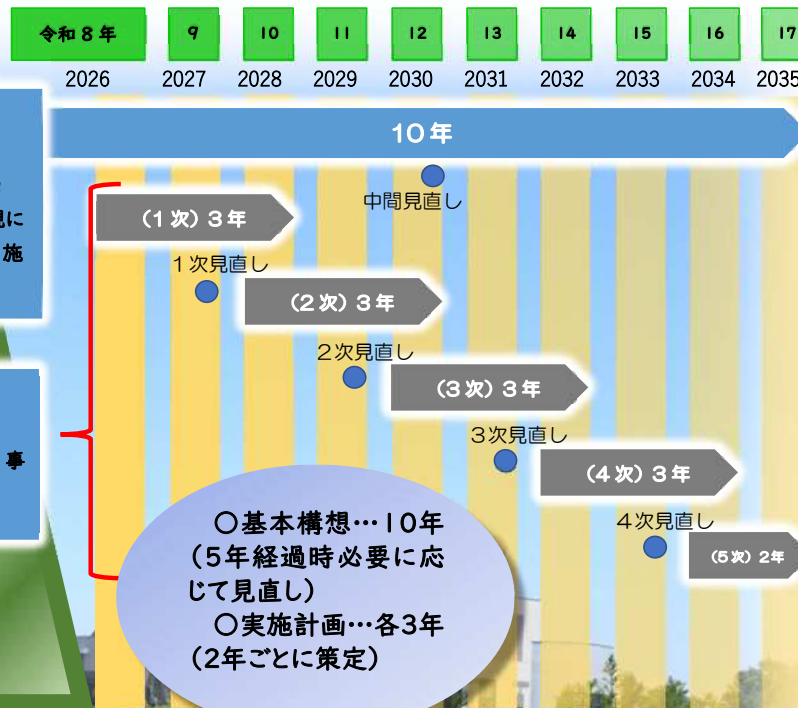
令和８年 9 10 11 12 13 14 15 16 17

2026 2027 2028 2029 2030 2031 2032 2033 2034 2035

10年

に
施

中間見直し

（１次）３年

１次見直し

（２次）３年

２次見直し

（３次）３年

３次見直し

（４次）３年

４次見直し

（５次）２年

事

〇基本構想…10年
（5年経過時必要に応じて見直し）
〇実施計画…各3年
（2年ごとに策定）